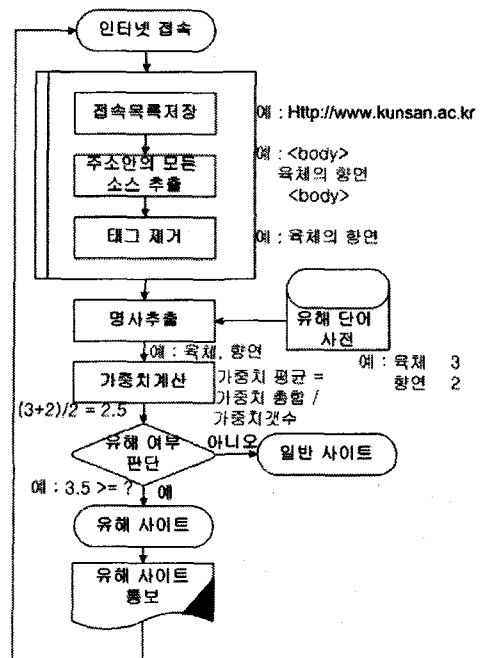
인터넷 접속

접속목록저장

예 : Http://www.kunsan.ac.kr

주소안의 모든 소스 추출

예 : <body> 육체의 향연 <body>

태그 제거

예 : 육체의 향연

명사추출

유해 단어 사전

예 : 육체, 향연

예 : 육체 3 향연 2

가중치계산

가중치 평균 = 가중치 총합 / 가중치갯수

(3+2)/2 = 2.5

유해 여부 판단

아니오

일반 사이트

예 : 3.5 >= ?

예

유해 사이트

유해 사이트 통보